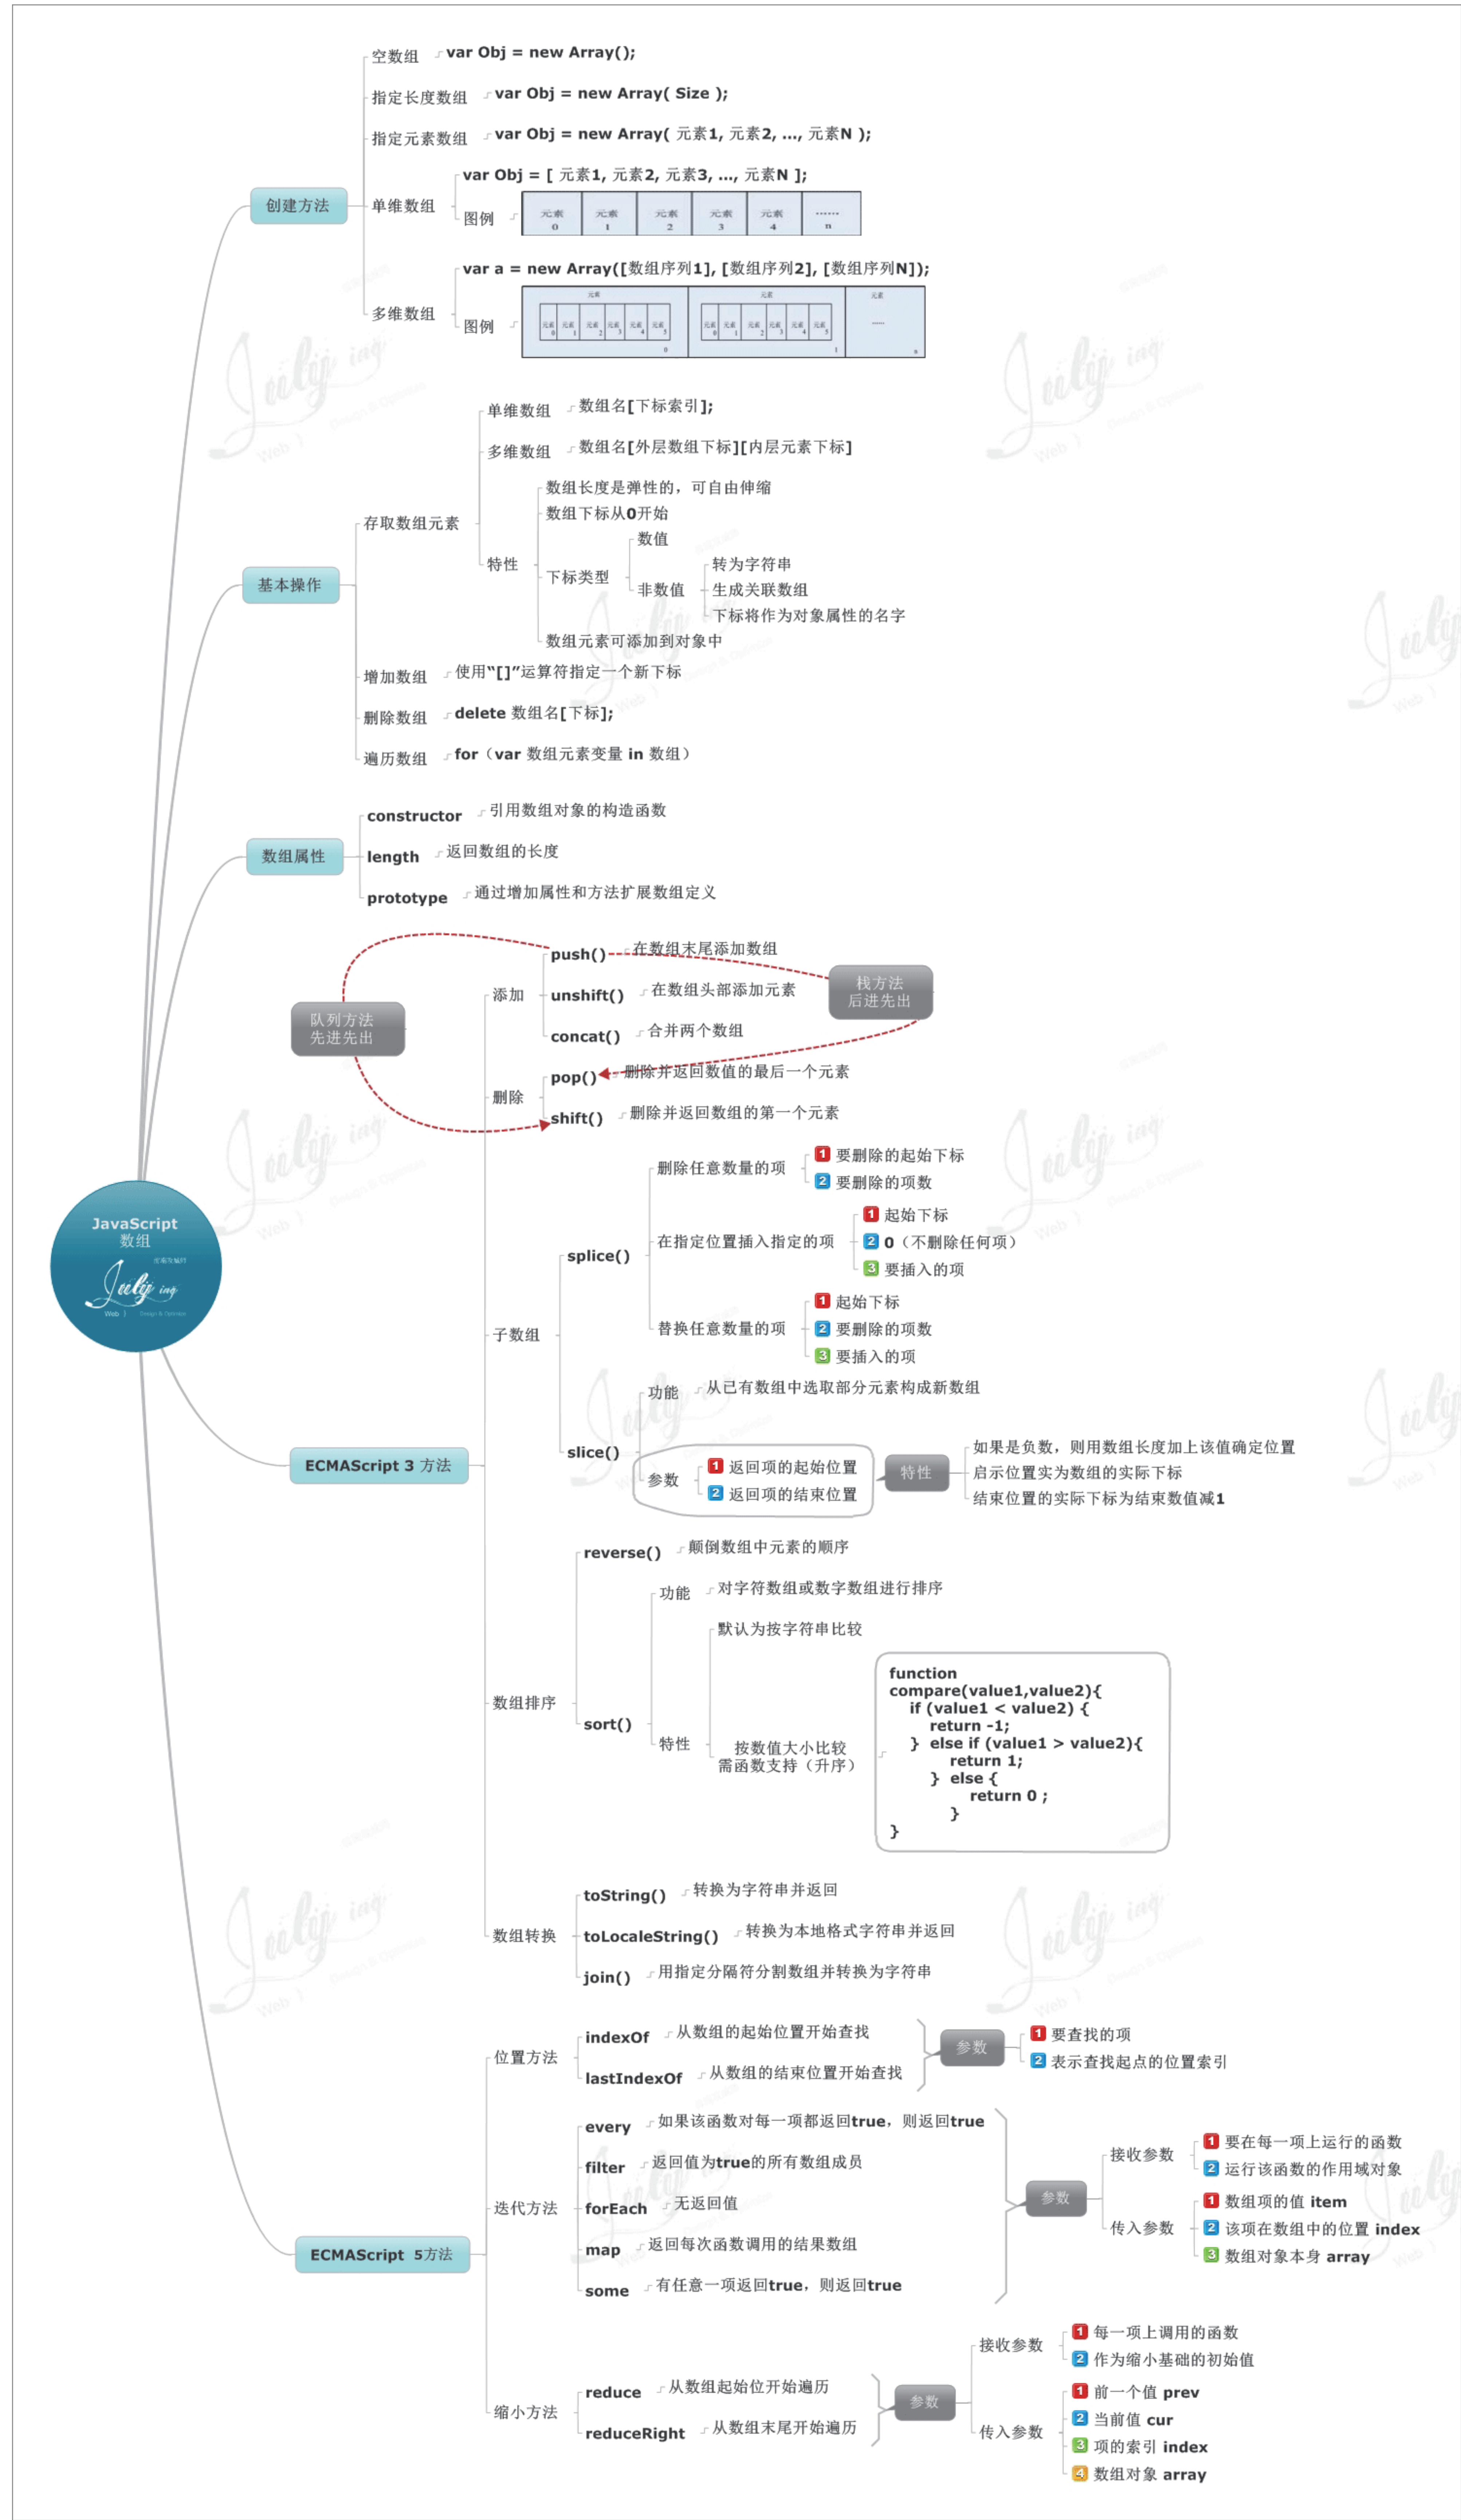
JavaScript
数组

创建方法
空数组 var Obj = new Array();
指定长度数组 var Obj = new Array( Size );
指定元素数组 var Obj = new Array( 元素1, 元素2, ..., 元素N );
单维数组
var Obj = [ 元素1, 元素2, 元素3, ..., 元素N ];
图例

| 元素 0 | 元素 1 | 元素 2 | 元素 3 | 元素 4 | ...... n |
|---|---|---|---|---|---|

多维数组
var a = new Array([数组序列1], [数组序列2], [数组序列N]);
图例

基本操作
存取数组元素
单维数组 数组名[下标索引];
多维数组 数组名[外层数组下标][内层元素下标]
特性
数组长度是弹性的，可自由伸缩
数组下标从0开始
下标类型
数值
非数值
转为字符串
生成关联数组
下标将作为对象属性的名字
数组元素可添加到对象中
增加数组 使用“[]”运算符指定一个新下标
删除数组 delete 数组名[下标];
遍历数组 for（var 数组元素变量 in 数组）

数组属性
constructor 引用数组对象的构造函数
length 返回数组的长度
prototype 通过增加属性和方法扩展数组定义

ECMAScript 3 方法
队列方法
先进先出
栈方法
后进先出
添加
push() 在数组末尾添加数组
unshift() 在数组头部添加元素
concat() 合并两个数组
删除
pop() 删除并返回数值的最后一个元素
shift() 删除并返回数组的第一个元素
子数组
splice()
删除任意数量的项
1 要删除的起始下标
2 要删除的项数
在指定位置插入指定的项
1 起始下标
2 0（不删除任何项）
3 要插入的项
替换任意数量的项
1 起始下标
2 要删除的项数
3 要插入的项
slice()
功能 从已有数组中选取部分元素构成新数组
参数
1 返回项的起始位置
2 返回项的结束位置
特性
如果是负数，则用数组长度加上该值确定位置
启示位置实为数组的实际下标
结束位置的实际下标为结束数值减1
数组排序
reverse() 颠倒数组中元素的顺序
sort()
功能 对字符数组或数字数组进行排序
特性
默认为按字符串比较
按数值大小比较
需函数支持（升序）
function compare(value1,value2){
if (value1 < value2) {
return -1;
} else if (value1 > value2){
return 1;
} else {
return 0 ;
}
}
数组转换
toString() 转换为字符串并返回
toLocaleString() 转换为本地格式字符串并返回
join() 用指定分隔符分割数组并转换为字符串

ECMAScript 5方法
位置方法
indexOf 从数组的起始位置开始查找
lastIndexOf 从数组的结束位置开始查找
参数
1 要查找的项
2 表示查找起点的位置索引
迭代方法
every 如果该函数对每一项都返回true，则返回true
filter 返回值为true的所有数组成员
forEach 无返回值
map 返回每次函数调用的结果数组
some 有任意一项返回true，则返回true
参数
接收参数
1 要在每一项上运行的函数
2 运行该函数的作用域对象
传入参数
1 数组项的值 item
2 该项在数组中的位置 index
3 数组对象本身 array
缩小方法
reduce 从数组起始位开始遍历
reduceRight 从数组末尾开始遍历
参数
接收参数
1 每一项上调用的函数
2 作为缩小基础的初始值
传入参数
1 前一个值 prev
2 当前值 cur
3 项的索引 index
4 数组对象 array